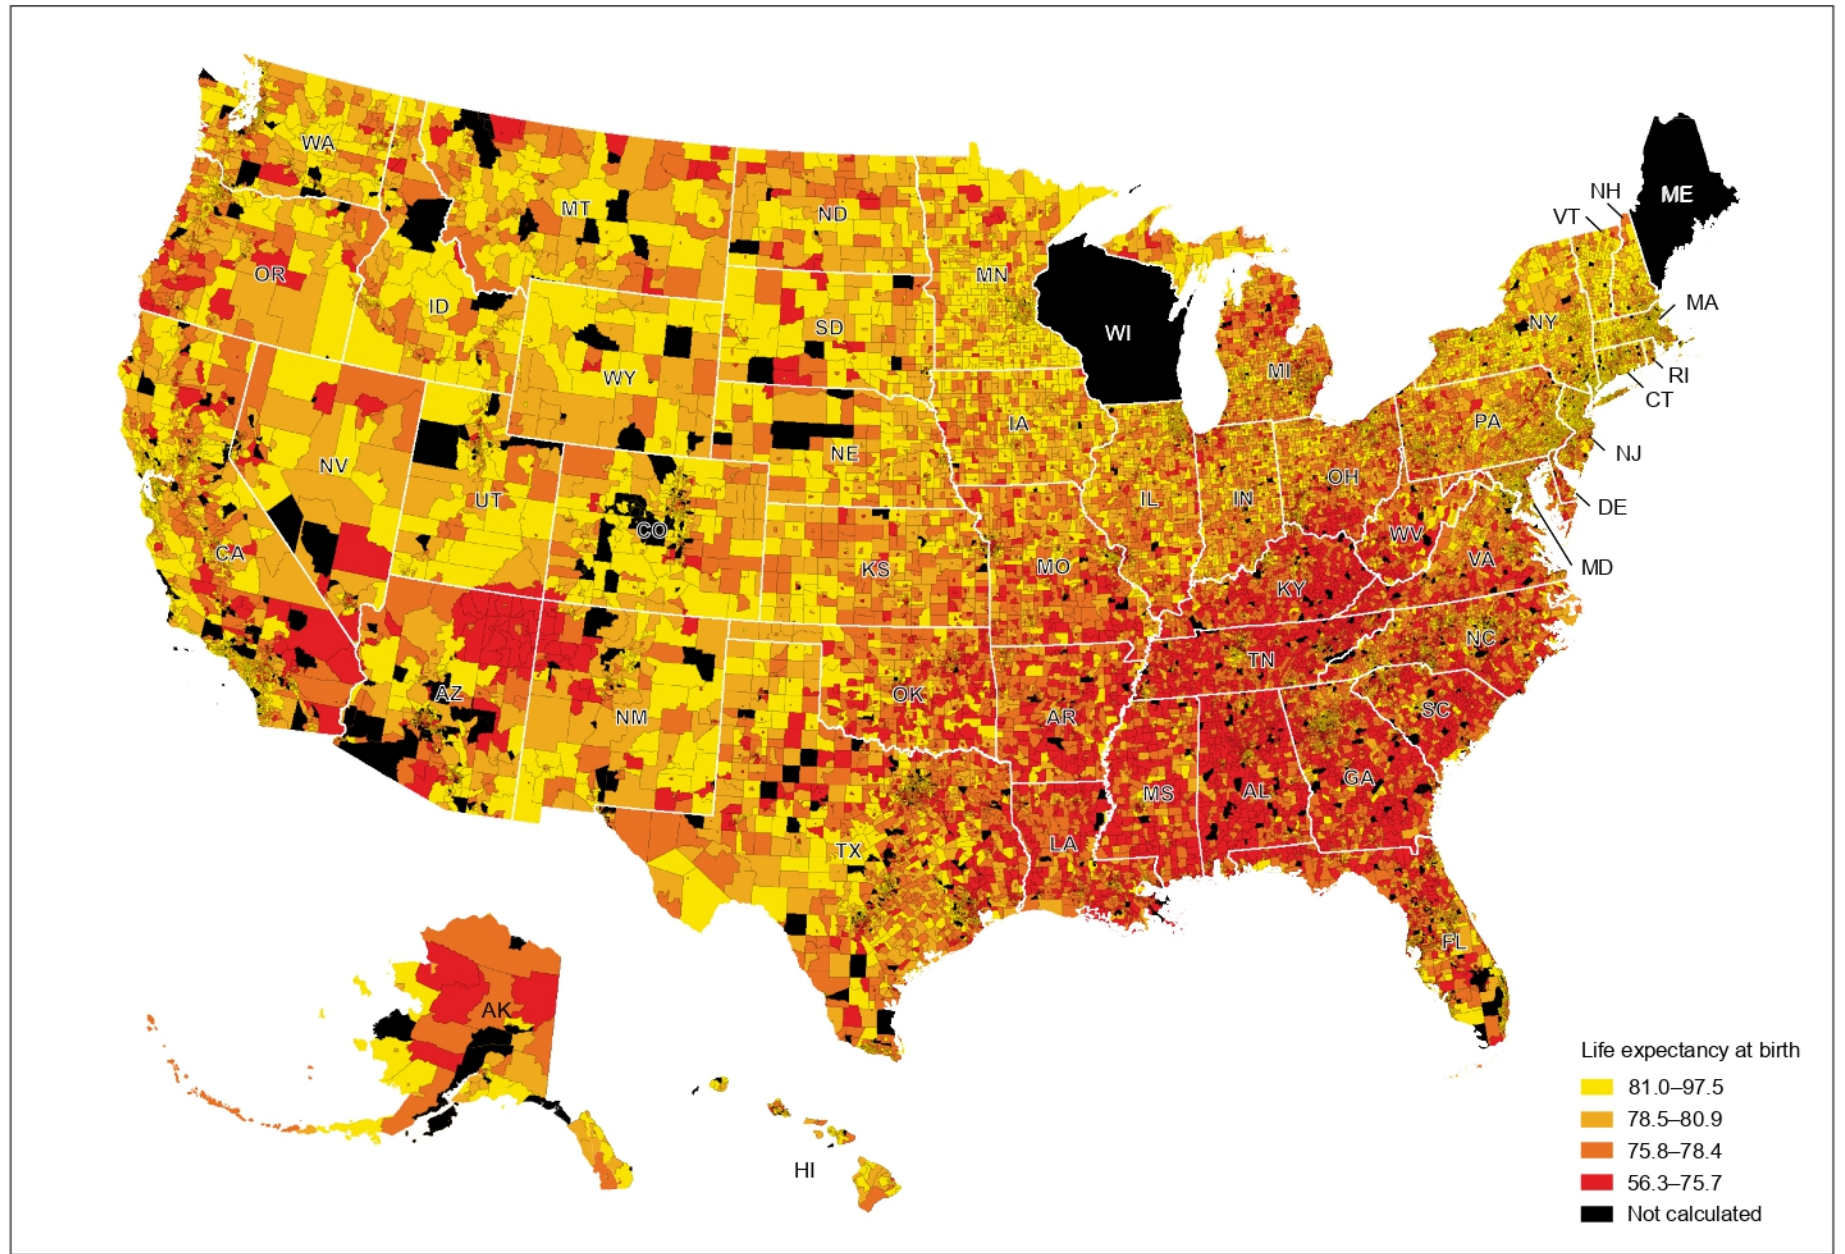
WA
MT
ND
NH
ME
VT
OR
ID
MN
SD
WI
MA
NY
MI
RI
WY
CT
IA
PA
NV
NE
NJ
UT
IL
IN
OH
CO
DE
CA
WV
KS
MO
VA
KY
MD
NC
TN
OK
AZ
NM
AR
SC
MS
AL
GA
TX
LA
FL
AK
HI

Life expectancy at birth
81.0–97.5
78.5–80.9
75.8–78.4
56.3–75.7
Not calculated